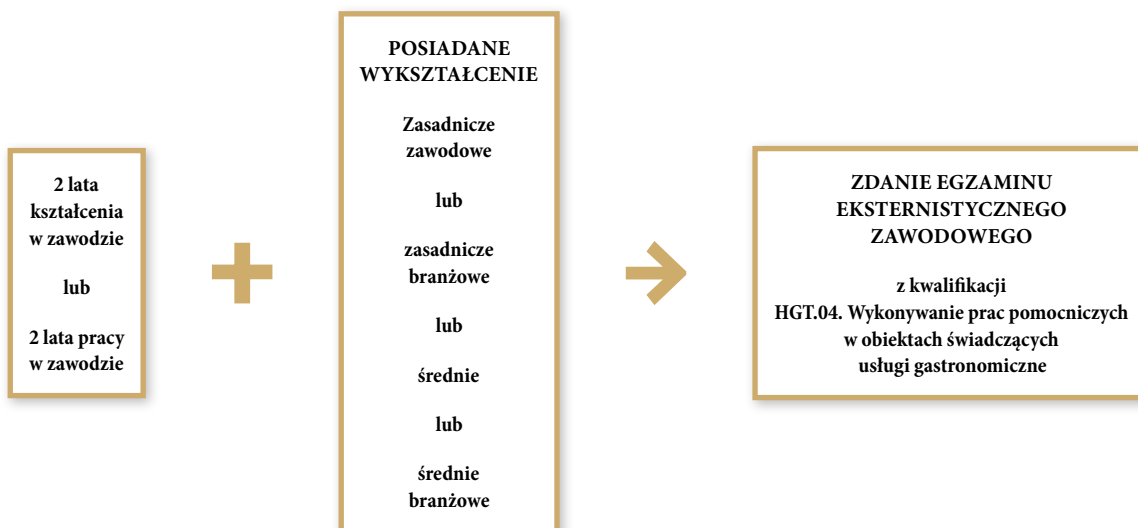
2 lata kształcenia w zawodzie

lub

2 lata pracy w zawodzie

POSIADANE WYKSZTAŁCENIE

Zasadnicze zawodowe

lub

zasadnicze branżowe

lub

średnie

lub

średnie branżowe

ZDANIE EGZAMINU EKSTERNISTYCZNEGO ZAWODOWEGO

z kwalifikacji HGT.04. Wykonywanie prac pomocniczych w obiektach świadczących usługi gastronomiczne